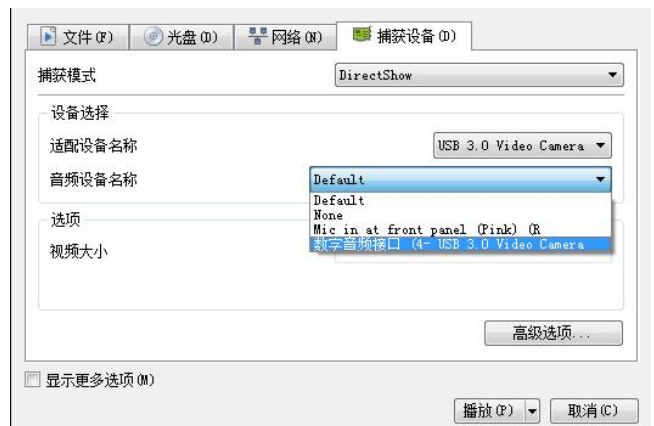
文件 (F)　光盘 (D)　网络 (N)　捕获设备 (D)

捕获模式　DirectShow

设备选择

适配设备名称　USB 3.0 Video Camera

音频设备名称　Default

Default
None
Mic in at front panel (Pink) (R
数字音频接口 (4- USB 3.0 Video Camera

选项

视频大小

高级选项...

显示更多选项 (M)

播放 (P)　取消 (C)